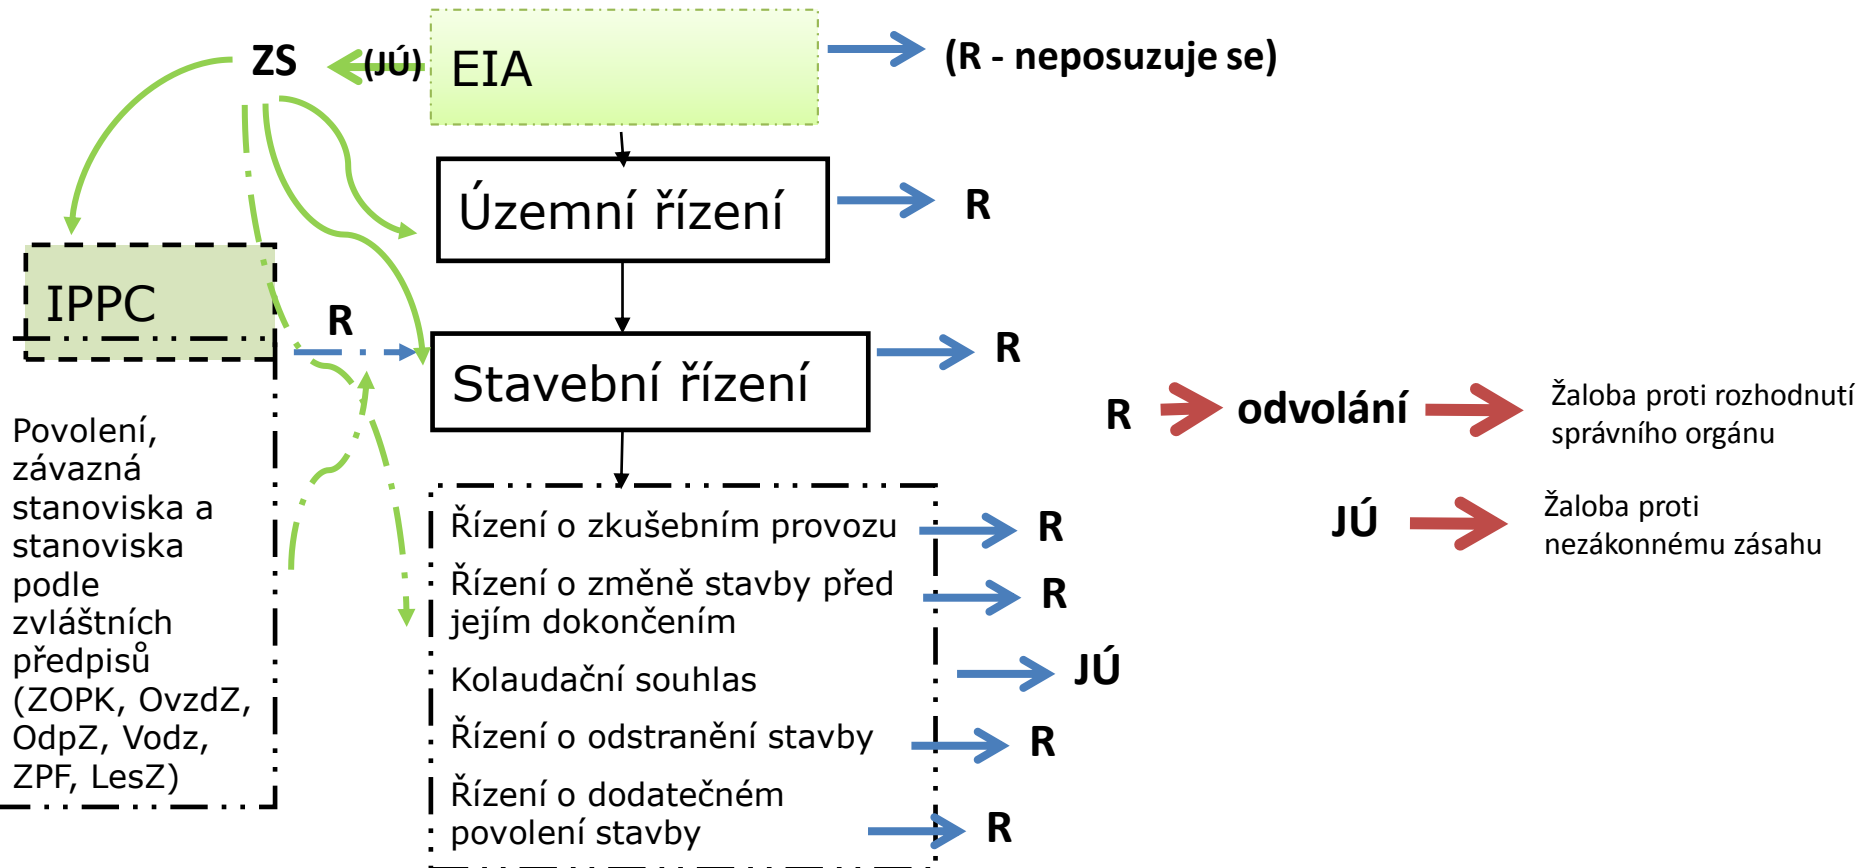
ZS (JÚ) EIA

(R - neposuzuje se)

Územní řízení

R

IPPC

R

Stavební řízení

R

R odvolání Žaloba proti rozhodnutí správního orgánu

JÚ Žaloba proti nezákonnému zásahu

Povolení, závazná stanoviska a stanoviska podle zvláštních předpisů (ZOPK, OvzdZ, OdpZ, Vodz, ZPF, LesZ)

Řízení o zkušebním provozu R

Řízení o změně stavby před jejím dokončením R

Kolaudační souhlas JÚ

Řízení o odstranění stavby R

Řízení o dodatečném povolení stavby R